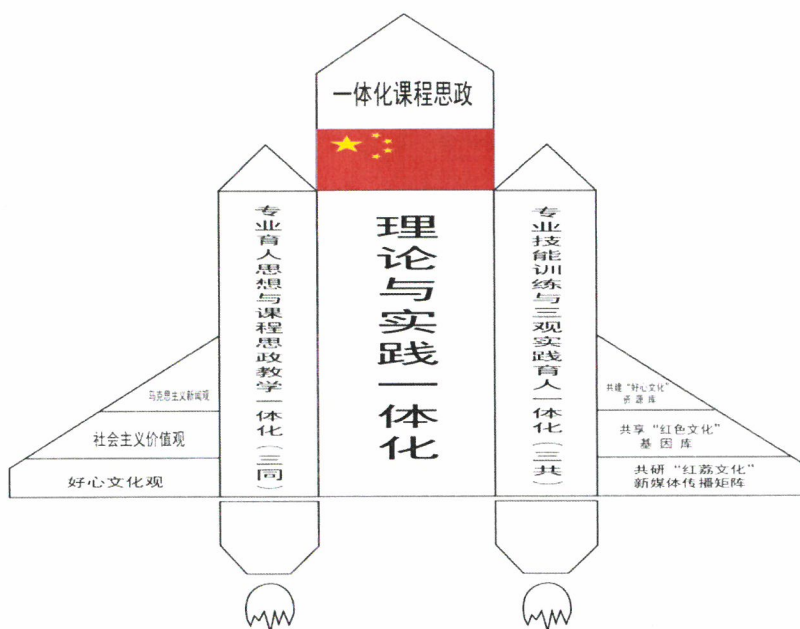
一体化课程思政

专业育人思想与课程思政教学一体化（三同）

理论与实践一体化

专业技能训练与三观实践育人一体化（三共）

马克思主义新闻观

社会主义价值观

好心文化观

共建"好心文化"资源库

共享"红色文化"基因库

共研"红荔文化"新媒体传播矩阵